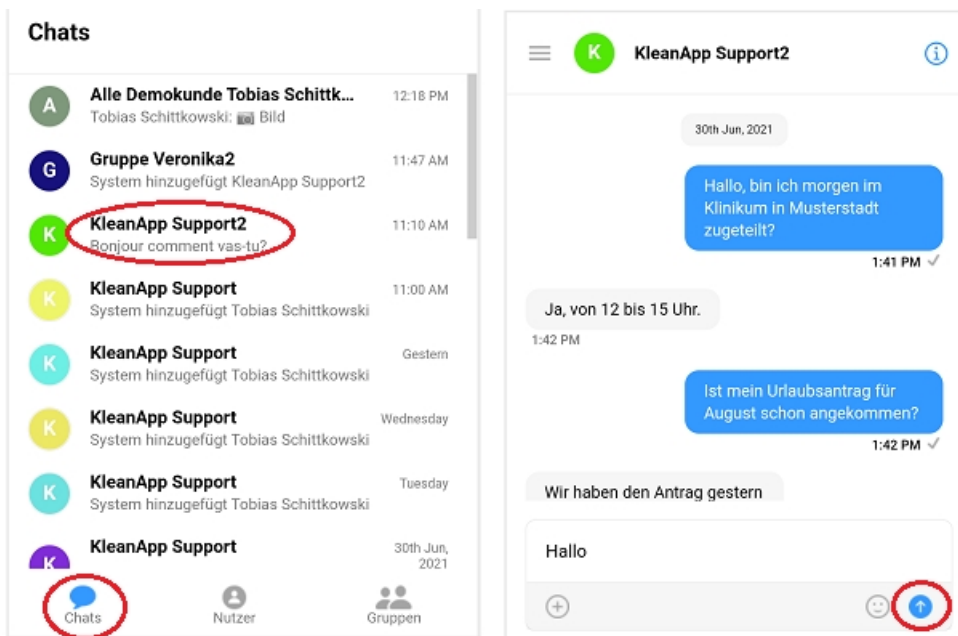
Chats

A
Alle Demokunde Tobias Schittk... 12:18 PM
Tobias Schittkowski: Bild

G
Gruppe Veronika2 11:47 AM
System hinzugefügt KleanApp Support2

K
KleanApp Support2 11:10 AM
Bonjour comment vas-tu?

K
KleanApp Support 11:00 AM
System hinzugefügt Tobias Schittkowski

K
KleanApp Support Gestern
System hinzugefügt Tobias Schittkowski

K
KleanApp Support Wednesday
System hinzugefügt Tobias Schittkowski

K
KleanApp Support Tuesday
System hinzugefügt Tobias Schittkowski

K
KleanApp Support 30th Jun, 2021

Chats Nutzer Gruppen

K
KleanApp Support2

30th Jun, 2021

Hallo, bin ich morgen im Klinikum in Musterstadt zugeteilt?
1:41 PM

Ja, von 12 bis 15 Uhr.
1:42 PM

Ist mein Urlaubsantrag für August schon angekommen?
1:42 PM

Wir haben den Antrag gestern

Hallo